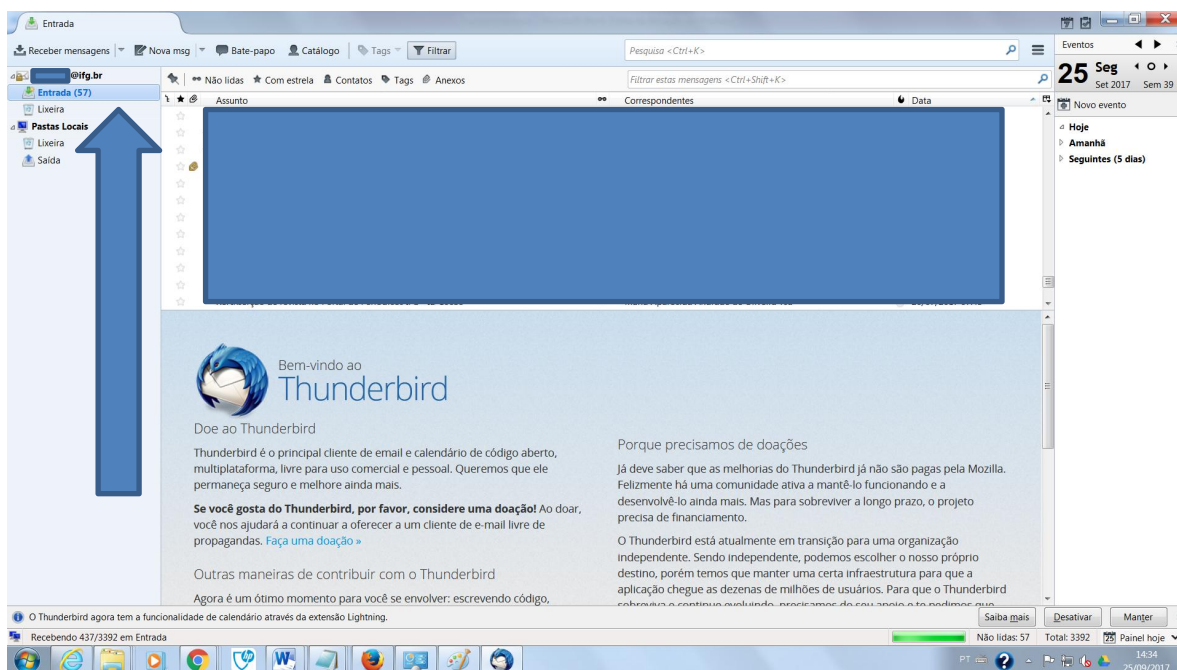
Entrada

Receber mensagens | Nova msg | Bate-papo | Catálogo | Tags | Filtrar

Pesquisa <Ctrl+K>

Eventos

25 Seg
Set 2017 Sem 39

Novo evento

Hoje
Amanhã
Seguintes (5 dias)

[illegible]@ifg.br
Entrada (57)
Lixeira
Pastas Locais
Lixeira
Saída

Não lidas | Com estrela | Contatos | Tags | Anexos

Filtrar estas mensagens <Ctrl+Shift+K>

Assunto | Correspondentes | Data

Bem-vindo ao
Thunderbird

Doe ao Thunderbird

Thunderbird é o principal cliente de email e calendário de código aberto, multiplataforma, livre para uso comercial e pessoal. Queremos que ele permaneça seguro e melhore ainda mais.

**Se você gosta do Thunderbird, por favor, considere uma doação!** Ao doar, você nos ajudará a continuar a oferecer a um cliente de e-mail livre de propagandas. Faça uma doação »

Outras maneiras de contribuir com o Thunderbird

Agora é um ótimo momento para você se envolver: escrevendo código,

Porque precisamos de doações

Já deve saber que as melhorias do Thunderbird já não são pagas pela Mozilla. Felizmente há uma comunidade ativa a mantê-lo funcionando e a desenvolvê-lo ainda mais. Mas para sobreviver a longo prazo, o projeto precisa de financiamento.

O Thunderbird está atualmente em transição para uma organização independente. Sendo independente, podemos escolher o nosso próprio destino, porém temos que manter uma certa infraestrutura para que a aplicação chegue as dezenas de milhões de usuários. Para que o Thunderbird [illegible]

O Thunderbird agora tem a funcionalidade de calendário através da extensão Lightning.

Saiba mais | Desativar | Manter

Recebendo 437/3392 em Entrada

Não lidas: 57 | Total: 3392 | Painel hoje

PT 14:34 25/09/2017